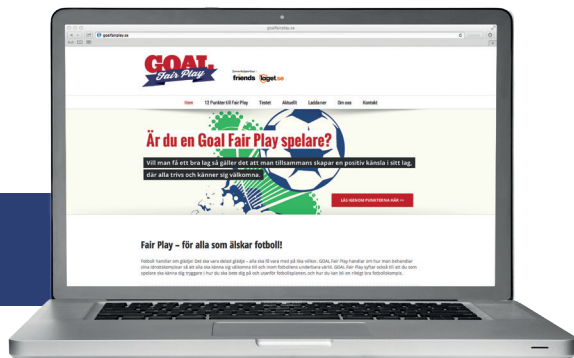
goalfairplay.se

GOAL Fair Play

friends 1aget.se

Hem 12 Punkter till Fair Play Testet Aktuellt Laddaner Om oss Kontakt

Är du en Goal Fair Play spelare?

Vill man få ett bra lag så gäller det att man tillsammans skapar en positiv känsla i sitt lag. där alla trivs och känner sig välkomna.

LÄS IGENOM PUNKTERNA HÄR >>

Fair Play – för alla som älskar fotboll!

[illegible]